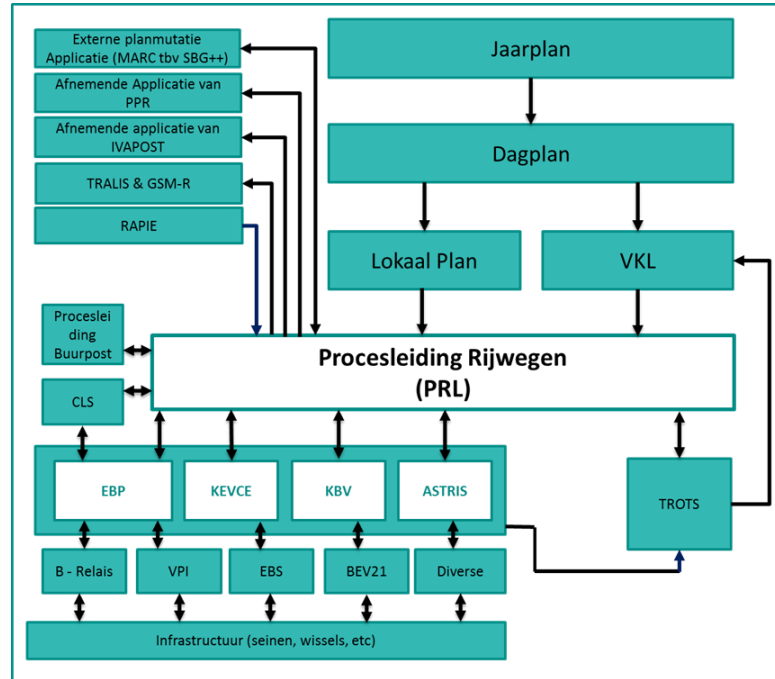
Externe planmutatie Applicatie (MARC tbv SBG++)

Afnemende Applicatie van PPR

Afnemende applicatie van IVAPOST

TRALIS & GSM-R

RAPIE

Jaarplan

Dagplan

Lokaal Plan

VKL

Procesleiding Buurpost

Procesleiding Rijwegen (PRL)

CLS

EBP

KEVCE

KBV

ASTRIS

TROTS

B - Relais

VPI

EBS

BEV21

Diverse

Infrastructuur (seinen, wissels, etc)